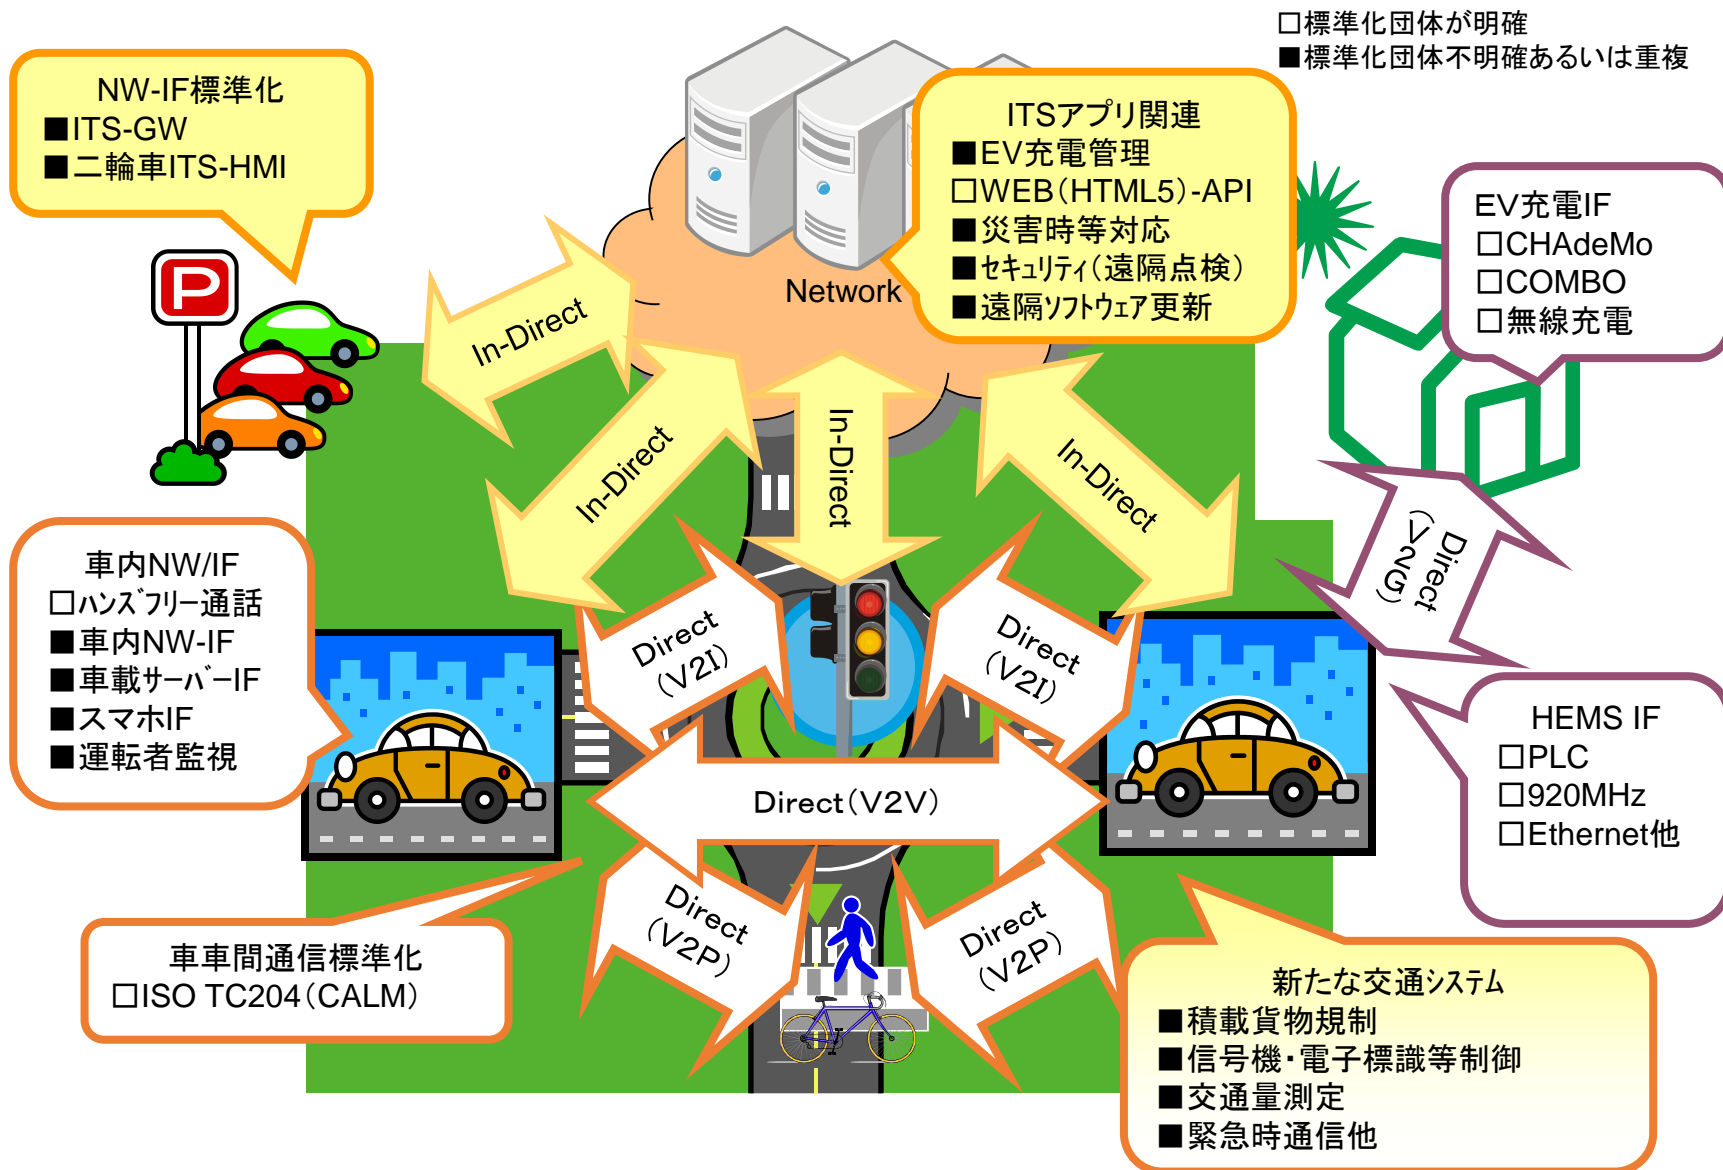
□標準化団体が明確
■標準化団体不明確あるいは重複

NW-IF標準化
■ITS-GW
■二輪車ITS-HMI

ITSアプリ関連
■EV充電管理
□WEB(HTML5)-API
■災害時等対応
■セキュリティ(遠隔点検)
■遠隔ソフトウェア更新

Network

EV充電IF
□CHAdeMo
□COMBO
□無線充電

In-Direct

In-Direct

In-Direct

In-Direct

Direct (V2G)

車内NW/IF
□ハンズフリー通話
■車内NW-IF
■車載サーバーIF
■スマホIF
■運転者監視

Direct (V2I)

Direct (V2I)

HEMS IF
□PLC
□920MHz
□Ethernet他

Direct (V2V)

Direct (V2P)

Direct (V2P)

車車間通信標準化
□ISO TC204(CALM)

新たな交通システム
■積載貨物規制
■信号機・電子標識等制御
■交通量測定
■緊急時通信他